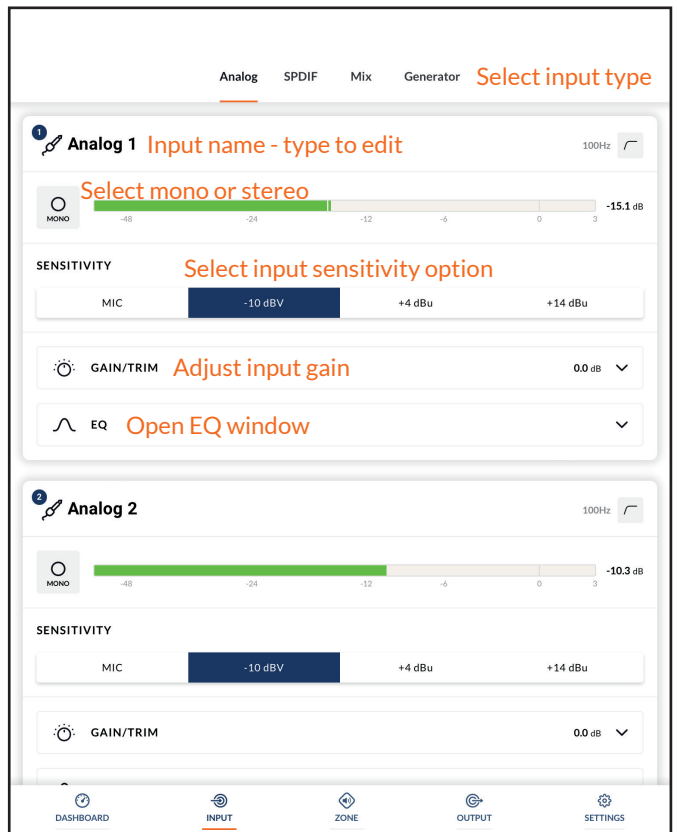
Analog SPDIF Mix Generator Select input type

1 Analog 1 Input name - type to edit

100Hz

Select mono or stereo

MONO

-48 -24 -12 -6 0 3

-15.1 dB

SENSITIVITY Select input sensitivity option

| MIC | -10 dBV | +4 dBu | +14 dBu |
|---|---|---|---|

GAIN/TRIM Adjust input gain 0.0 dB

EQ Open EQ window

2 Analog 2

100Hz

MONO

-48 -24 -12 -6 0 3

-10.3 dB

SENSITIVITY

| MIC | -10 dBV | +4 dBu | +14 dBu |
|---|---|---|---|

GAIN/TRIM 0.0 dB

DASHBOARD INPUT ZONE OUTPUT SETTINGS